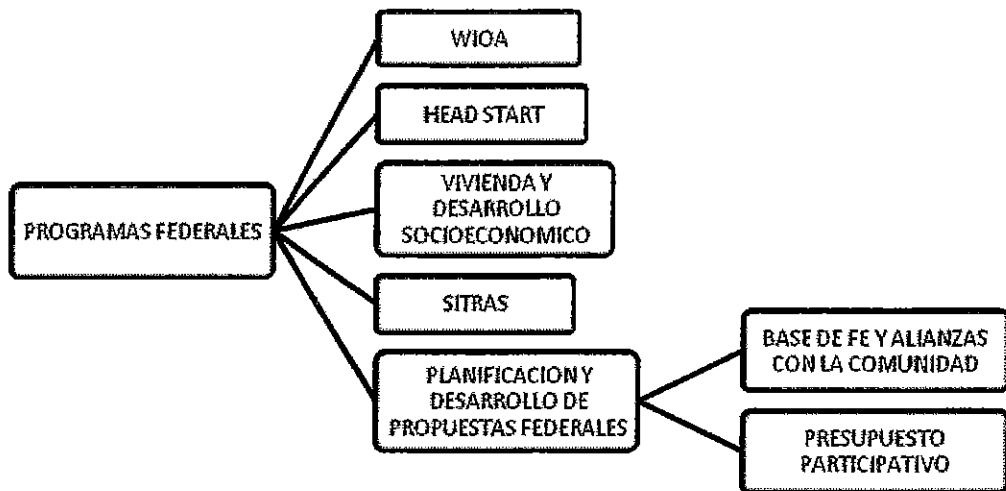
PROGRAMAS FEDERALES

WIOA

HEAD START

VIVIENDA Y DESARROLLO SOCIOECONOMICO

SITRAS

PLANIFICACION Y DESARROLLO DE PROPUESTAS FEDERALES

BASE DE FE Y ALIANZAS CON LA COMUNIDAD

PRESUPUESTO PARTICIPATIVO